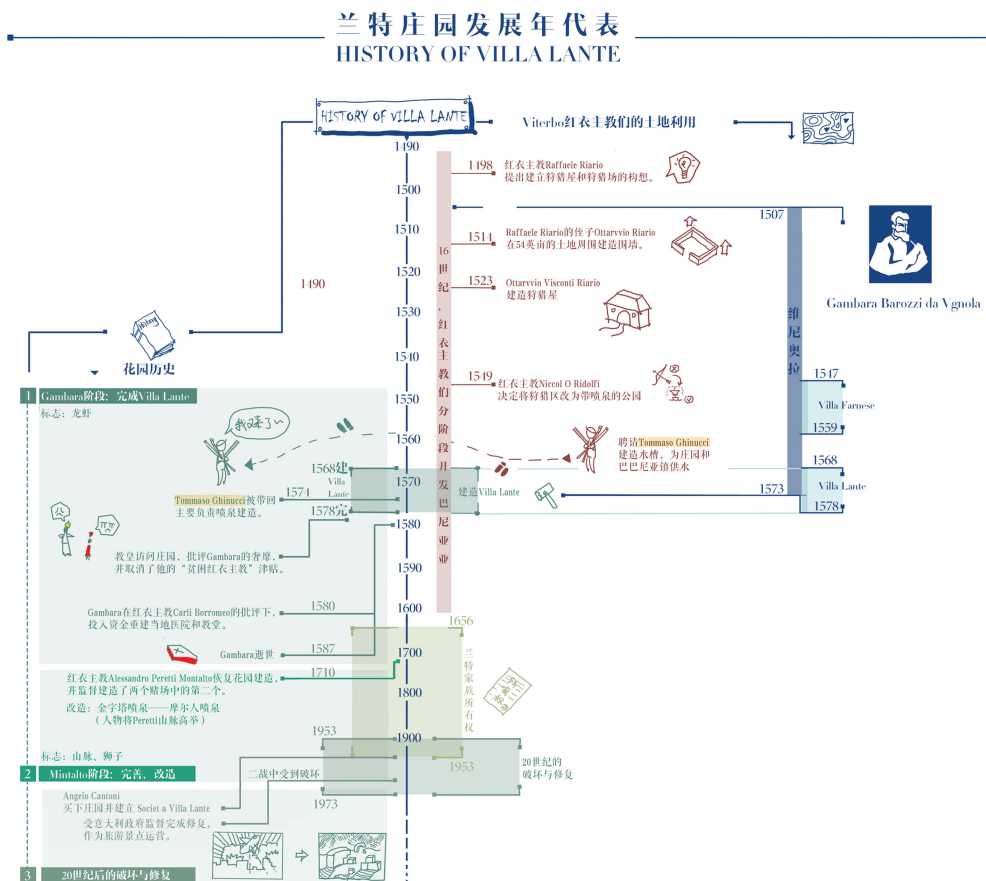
兰特庄园发展年代表
HISTORY OF VILLA LANTE

HISTORY OF VILLA LANTE

Viterbo红衣主教们的土地利用

花园历史

1490

1490
1500
1510
1520
1530
1540
1550
1560
1570
1580
1590
1600
1700
1800
1900

16世纪，红衣主教们分阶段开发巴尼亚亚

1498 红衣主教Raffaele Riario 提出建立狩猎屋和狩猎场的构想。

1507

1514 Raffaele Riario的侄子Ottarvvio Riario 在54英亩的土地周围建造围墙。

Gambara Barozzi da Vgnola

1523 Ottarvvio Visconti Riario 建造狩猎星

1549 红衣主教Niccol O Ridolfi 决定将狩猎区改为带喷泉的公园

维尼奥拉

1547
Villa Farnese
1559

1 Gambara阶段：完成Villa Lante
标志：龙虾

我来了

聘请Tommaso Ghinucci 建造水槽，为庄园和巴巴尼亚镇供水

1568建 Villa Lante
1574
1578完

Tommaso Ghinucci被带回 主要负责喷泉建造。

建造Villa Lante

1568
Villa Lante
1573
1578

教皇访问庄园，批评Gambara的奢靡，并取消了他的“贫困红衣主教”津贴。

Gambara在红衣主教Carli Borromeo的批评下，投入资金重建当地医院和教堂。
1580

Gambara逝世
1587

1656
兰特家族所有权

红衣主教Alessandro Peretti Montalto恢复花园建造，并监督建造了两个赌场中的第二个。
1710

改造：金字塔喷泉——摩尔人喷泉（人物将Peretti山脉高举）

1953

标志：山脉、狮子
2 Mintalto阶段：完善、改造

二战中受到破坏
1953
20世纪的破坏与修复

Angelo Cantoni 买下庄园并建立 Societ a Villa Lante
1973
受意大利政府监督完成修复，作为旅游景点运营。

3 20世纪后的破坏与修复